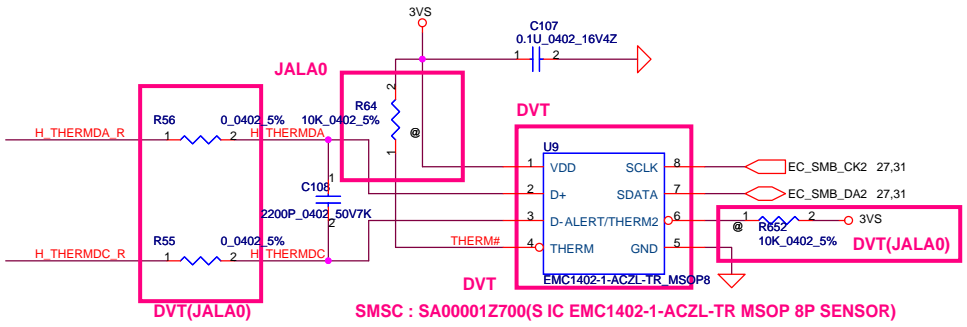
3VS

C107
0.1U_0402_16V4Z
1 2

JALA0

R64
10K_0402_5%
2
1
@

DVT

R56
0_0402_5%
1 2
H_THERMDA_R
H_THERMDA

C108
1
2
2200P_0402_50V7K

R55
0_0402_5%
1 2
H_THERMDC_R
H_THERMDC

U9
1 VDD
2 D+
3 D-
4 THERM
SCLK 8
SDATA 7
ALERT/THERM2 6
GND 5
EMC1402-1-ACZL-TR_MSOP8

THERM#

EC_SMB_CK2 27,31
EC_SMB_DA2 27,31

@
R652
1 2
10K_0402_5%
3VS

DVT(JALA0)

DVT(JALA0)

DVT

SMSC : SA00001Z700(S IC EMC1402-1-ACZL-TR MSOP 8P SENSOR)